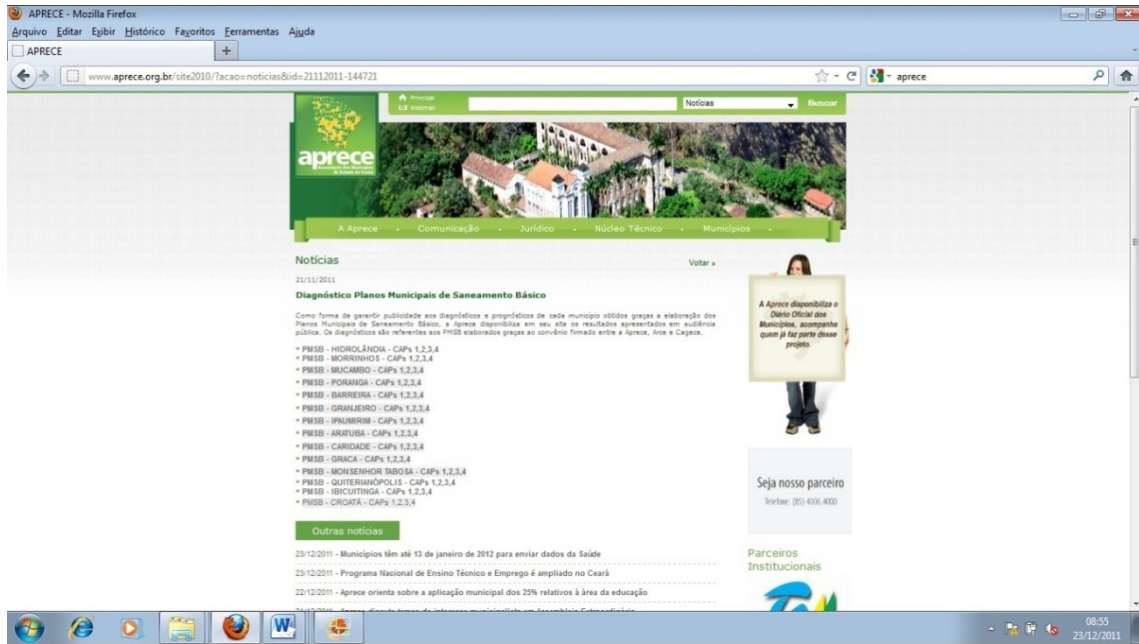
APRECE - Mozilla Firefox

Arquivo Editar Exibir Histórico Favoritos Ferramentas Ajuda

APRECE

www.aprece.org.br/site2010/?acao=noticias&id=21112011-144721

aprece

Principal
Webmail

Notícias

Buscar

A Aprece · Comunicação · Jurídico · Núcleo Técnico · Municípios

Notícias

Voltar »

21/11/2011

Diagnóstico Planos Municipais de Saneamento Básico

Como forma de garantir publicidade aos diagnósticos e prognósticos de cada município obtidos graças a elaboração dos Planos Municipais de Saneamento Básico, a Aprece disponibiliza em seu site os resultados apresentados em audiência pública. Os diagnósticos são referentes aos PMSB elaborados graças ao convênio firmado entre a Aprece, Arce e Cagece.

» PMSB - HIDROLÂNDIA - CAPs 1,2,3,4
» PMSB - MORRINHOS - CAPs 1,2,3,4
» PMSB - MUCAMBO - CAPs 1,2,3,4
» PMSB - PORANGA - CAPs 1,2,3,4
» PMSB - BARREIRA - CAPs 1,2,3,4
» PMSB - GRANJEIRO - CAPs 1,2,3,4
» PMSB - IPAUMIRIM - CAPs 1,2,3,4
» PMSB - ARATUBA - CAPs 1,2,3,4
» PMSB - CARIDADE - CAPs 1,2,3,4
» PMSB - GRACA - CAPs 1,2,3,4
» PMSB - MONSENHOR TABOSA - CAPs 1,2,3,4
» PMSB - QUITERIANÓPOLIS - CAPs 1,2,3,4
» PMSB - IBICUITINGA - CAPs 1,2,3,4
» PMSB - CROATÁ - CAPs 1,2,3,4

A Aprece disponibiliza o Diário Oficial dos Municípios, acompanhe quem já faz parte desse projeto.

Seja nosso parceiro
Telefone: (85) 4006.4000

Outras notícias

23/12/2011 - Municípios têm até 13 de janeiro de 2012 para enviar dados da Saúde
23/12/2011 - Programa Nacional de Ensino Técnico e Emprego é ampliado no Ceará
22/12/2011 - Aprece orienta sobre a aplicação municipal dos 25% relativos à área da educação
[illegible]

Parceiros Institucionais

aprece

08:55
23/12/2011